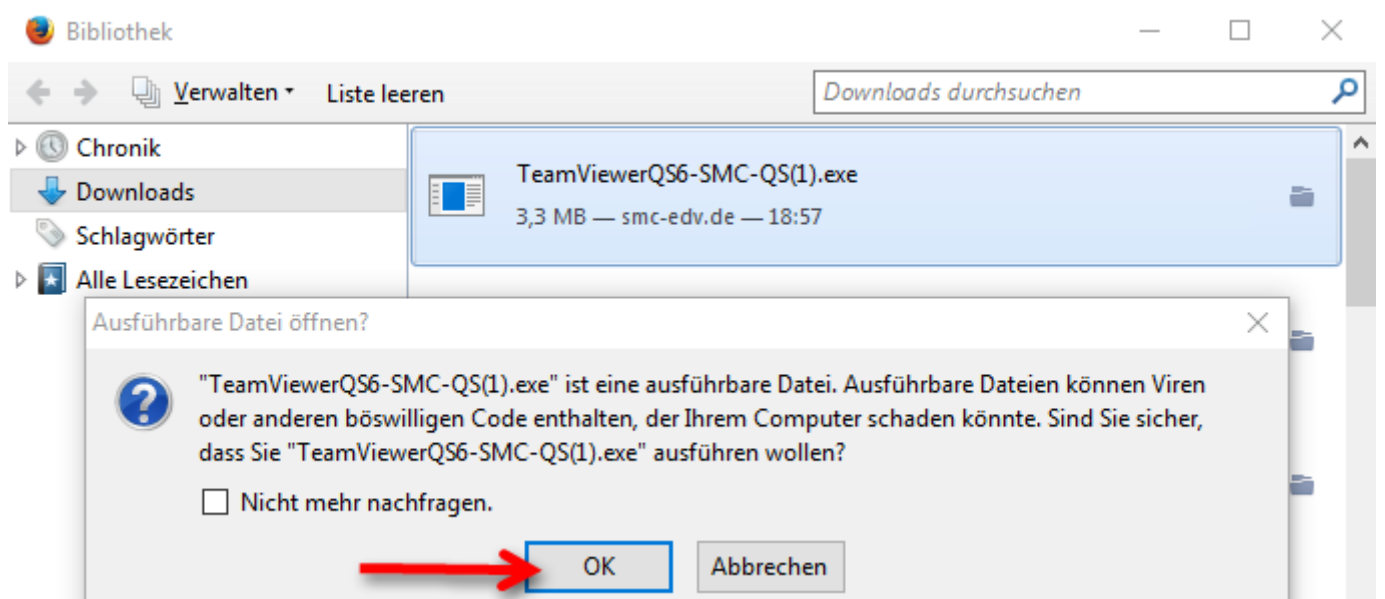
Bibliothek

Verwalten Liste leeren

Downloads durchsuchen

Chronik
Downloads
Schlagwörter
Alle Lesezeichen

TeamViewerQS6-SMC-QS(1).exe
3,3 MB — smc-edv.de — 18:57

Ausführbare Datei öffnen?

"TeamViewerQS6-SMC-QS(1).exe" ist eine ausführbare Datei. Ausführbare Dateien können Viren oder anderen böswilligen Code enthalten, der Ihrem Computer schaden könnte. Sind Sie sicher, dass Sie "TeamViewerQS6-SMC-QS(1).exe" ausführen wollen?

Nicht mehr nachfragen.

OK
Abbrechen